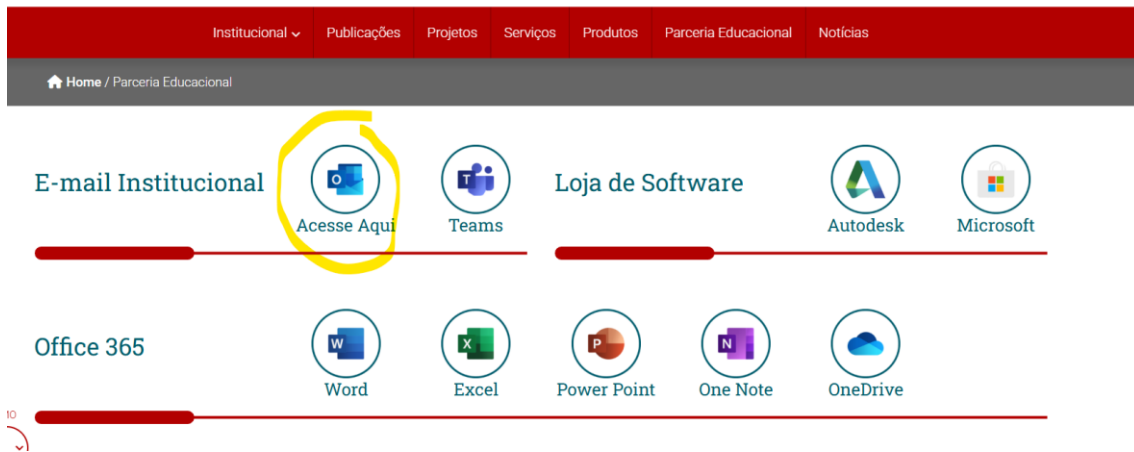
Institucional Publicações Projetos Serviços Produtos Parceria Educacional Notícias

Home / Parceria Educacional

E-mail Institucional

O
Acesse Aqui

T
Teams

Loja de Software

Autodesk

Microsoft

Office 365

W
Word

X
Excel

P
Power Point

N
One Note

OneDrive

10